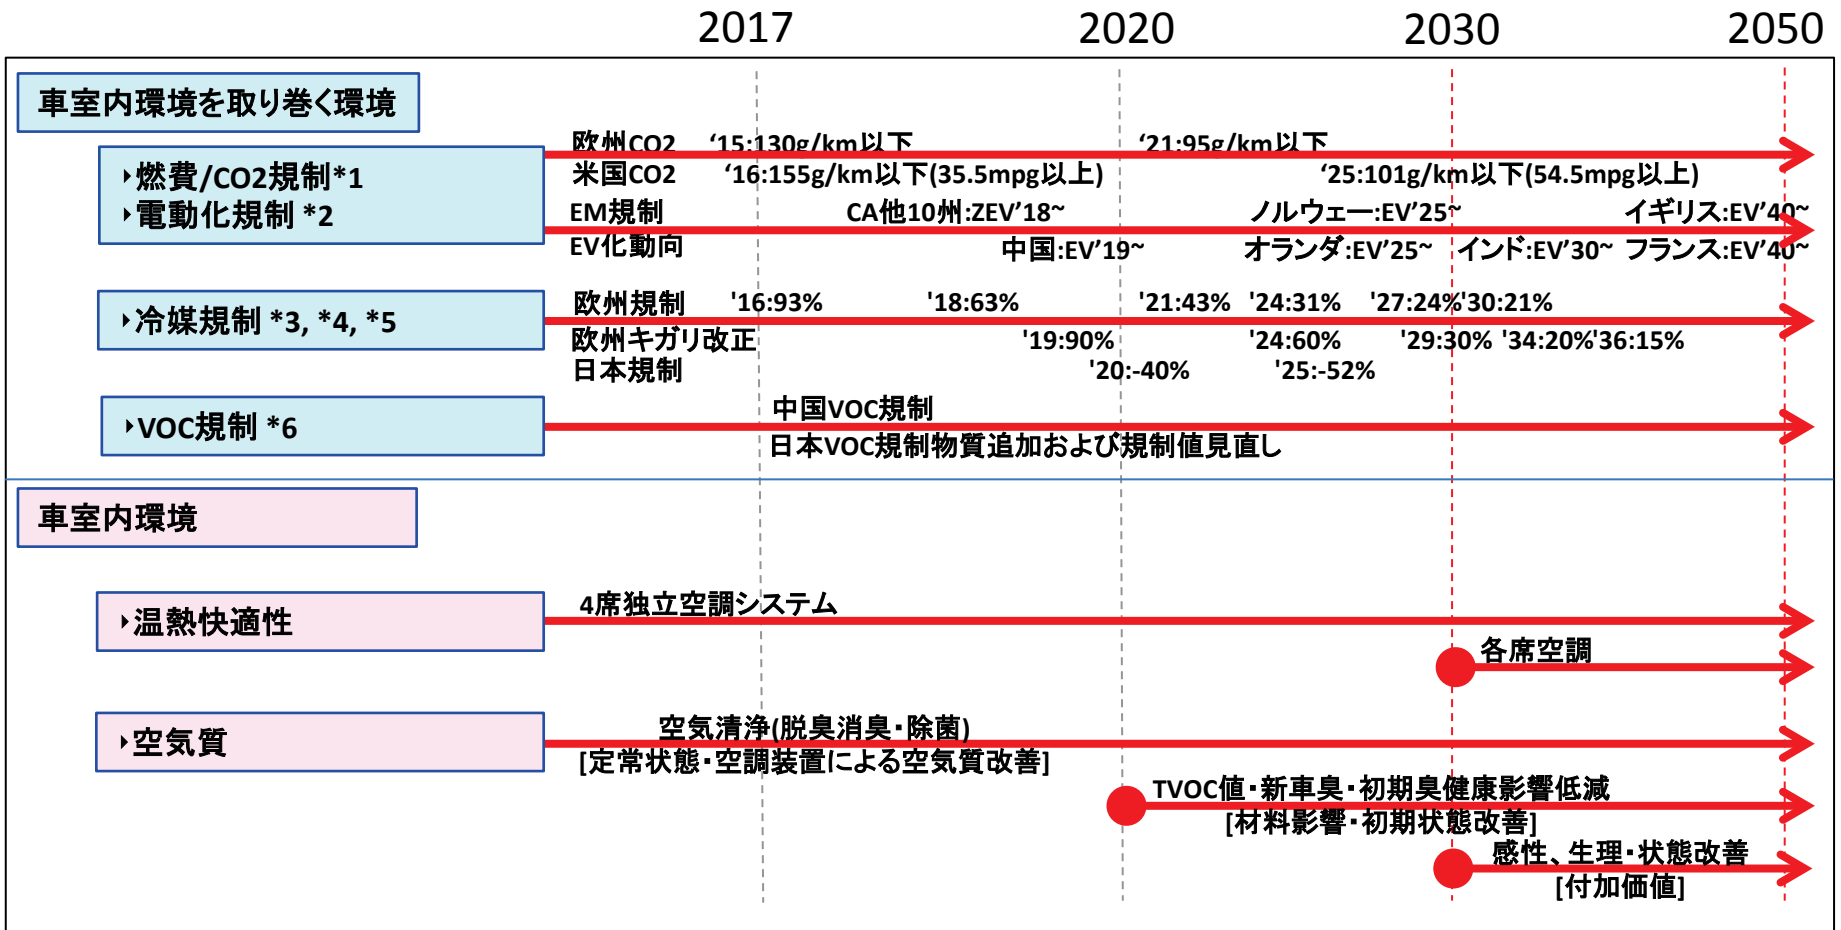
2017 2020 2030 2050

車室内環境を取り巻く環境

‣燃費/CO2規制*1
‣電動化規制 *2

欧州CO2 '15:130g/km以下 '21:95g/km以下
米国CO2 '16:155g/km以下(35.5mpg以上) '25:101g/km以下(54.5mpg以上)
EM規制 CA他10州:ZEV'18~ ノルウェー:EV'25~ イギリス:EV'40~
EV化動向 中国:EV'19~ オランダ:EV'25~ インド:EV'30~ フランス:EV'40~

‣冷媒規制 *3, *4, *5

欧州規制 '16:93% '18:63% '21:43% '24:31% '27:24% '30:21%
欧州キガリ改正 '19:90% '24:60% '29:30% '34:20% '36:15%
日本規制 '20:-40% '25:-52%

‣VOC規制 *6

中国VOC規制
日本VOC規制物質追加および規制値見直し

車室内環境

‣温熱快適性

4席独立空調システム
各席空調

‣空気質

空気清浄(脱臭消臭・除菌)
[定常状態・空調装置による空気質改善]
TVOC値・新車臭・初期臭健康影響低減
[材料影響・初期状態改善]
感性、生理・状態改善
[付加価値]